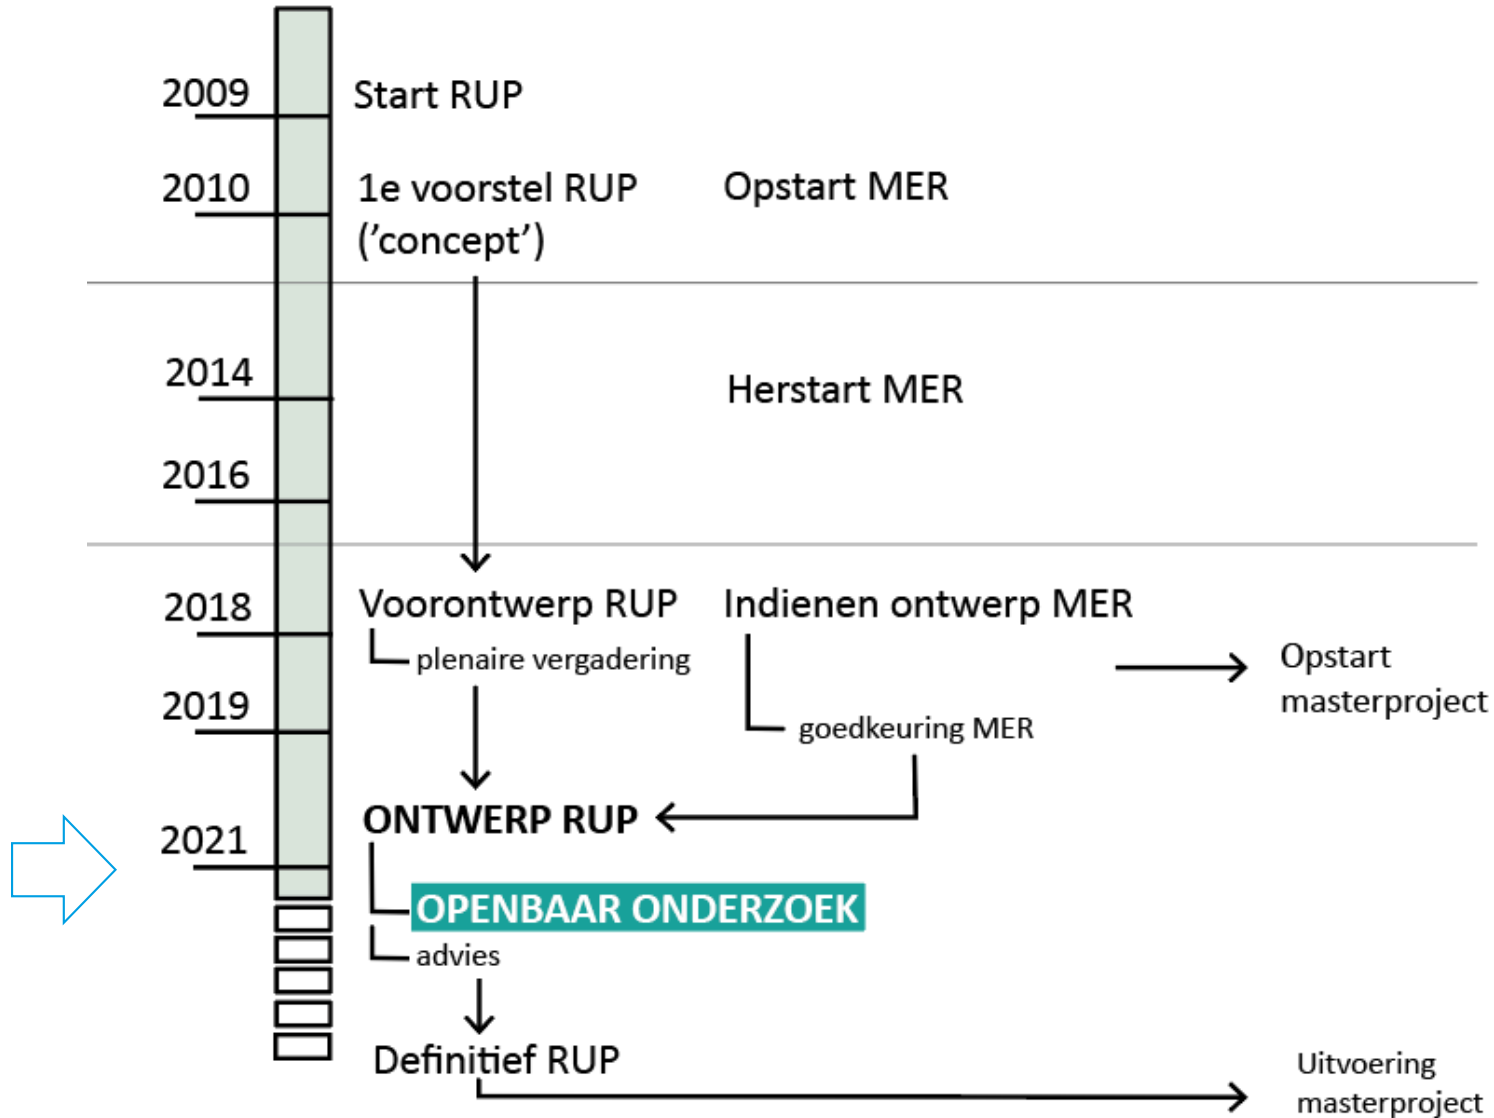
2009 Start RUP

2010 1e voorstel RUP ('concept') Opstart MER

2014 Herstart MER

2016

2018 Voorontwerp RUP Indienen ontwerp MER

plenaire vergadering

Opstart masterproject

2019

goedkeuring MER

2021 ONTWERP RUP

OPENBAAR ONDERZOEK

advies

Definitief RUP

Uitvoering masterproject